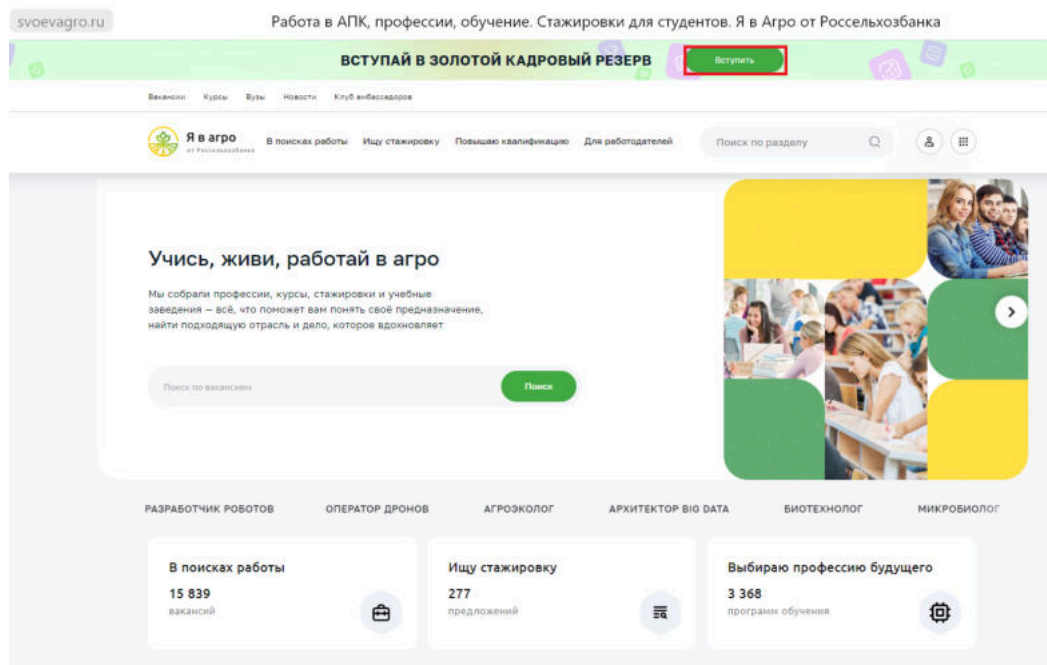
svoevagro.ru

Работа в АПК, профессии, обучение. Стажировки для студентов. Я в Агро от Россельхозбанка

ВСТУПАЙ В ЗОЛОТОЙ КАДРОВЫЙ РЕЗЕРВ

Вступить

Вакансии Курсы Вузы Новости Клуб амбассадоров

Я в агро
от Россельхозбанка

В поисках работы Ищу стажировку Повышаю квалификацию Для работодателей

Поиск по разделу

Учись, живи, работай в агро

Мы собрали профессии, курсы, стажировки и учебные заведения — всё, что поможет вам понять своё предназначение, найти подходящую отрасль и дело, которое вдохновляет

Поиск по вакансиям

Поиск

РАЗРАБОТЧИК РОБОТОВ ОПЕРАТОР ДРОНОВ АГРОЭКОЛОГ АРХИТЕКТОР BIG DATA БИОТЕХНОЛОГ МИКРОБИОЛОГ

В поисках работы
15 839
вакансий

Ищу стажировку
277
предложений

Выбираю профессию будущего
3 368
программ обучения